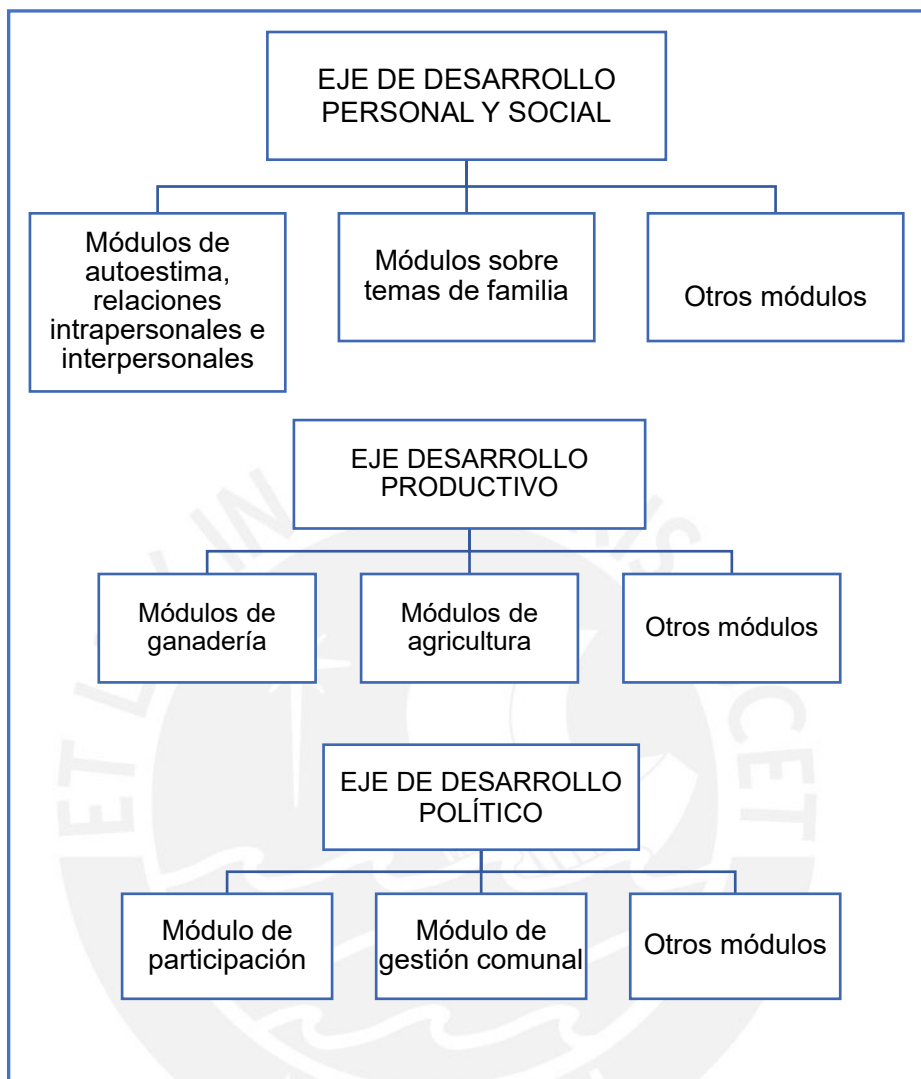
EJE DE DESARROLLO PERSONAL Y SOCIAL

Módulos de autoestima, relaciones intrapersonales e interpersonales

Módulos sobre temas de familia

Otros módulos

EJE DESARROLLO PRODUCTIVO

Módulos de ganadería

Módulos de agricultura

Otros módulos

EJE DE DESARROLLO POLÍTICO

Módulo de participación

Módulo de gestión comunal

Otros módulos